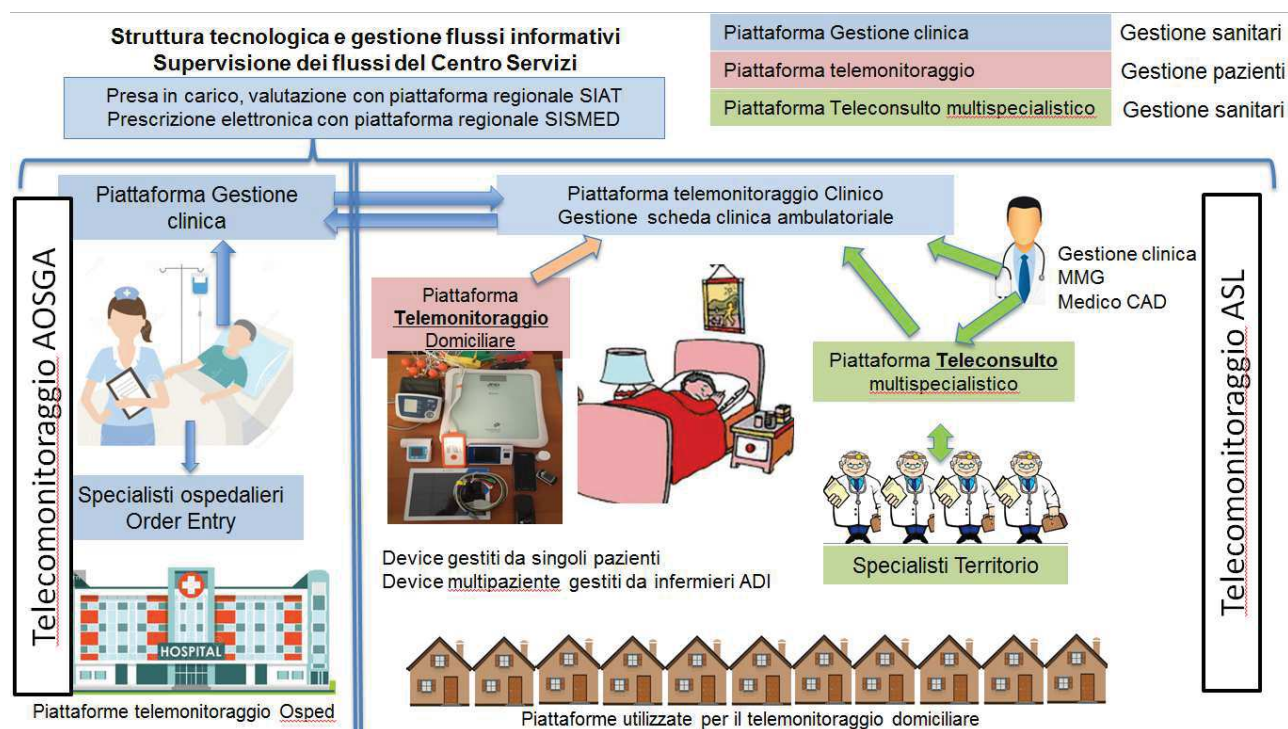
Struttura tecnologica e gestione flussi informativi
Supervisione dei flussi del Centro Servizi

Presa in carico, valutazione con piattaforma regionale SIAT
Prescrizione elettronica con piattaforma regionale SISMED

| Piattaforma Gestione clinica | Gestione sanitari |
|---|---|
| Piattaforma telemonitoraggio | Gestione pazienti |
| Piattaforma Teleconsulto multispecialistico | Gestione sanitari |

Telecomonitoraggio AOSGA

Piattaforma Gestione clinica

Specialisti ospedalieri
Order Entry

HOSPITAL

Piattaforme telemonitoraggio Osped

Piattaforma telemonitoraggio Clinico
Gestione scheda clinica ambulatoriale

Piattaforma
Telemonitoraggio
Domiciliare

Gestione clinica
MMG
Medico CAD

Piattaforma Teleconsulto
multispecialistico

Specialisti Territorio

Device gestiti da singoli pazienti
Device multipaziente gestiti da infermieri ADI

Piattaforme utilizzate per il telemonitoraggio domiciliare

Telecomonitoraggio ASL